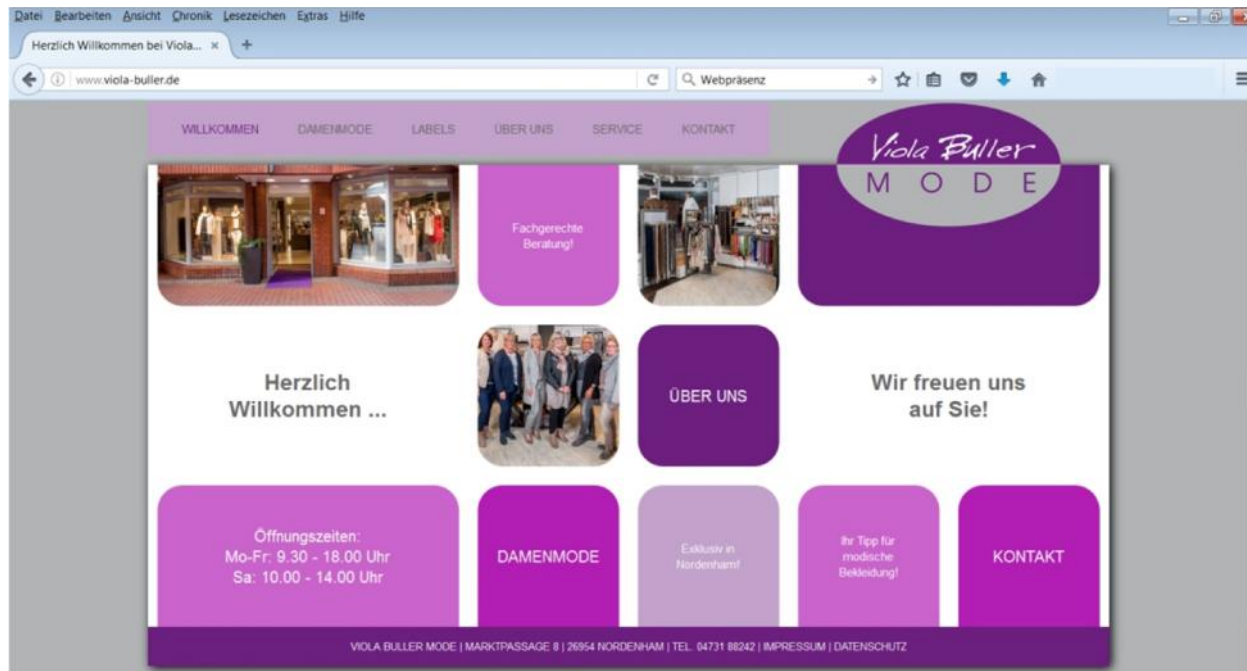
Datei Bearbeiten Ansicht Chronik Lesezeichen Extras Hilfe

Herzlich Willkommen bei Viola... ×

www.viola-buller.de

Webpräsenz

WILLKOMMEN DAMENMODE LABELS ÜBER UNS SERVICE KONTAKT

Viola Buller
MODE

Fachgerechte Beratung!

Herzlich Willkommen ...

ÜBER UNS

Wir freuen uns auf Sie!

Öffnungszeiten:
Mo-Fr: 9.30 - 18.00 Uhr
Sa: 10.00 - 14.00 Uhr

DAMENMODE

Exklusiv in Nordenham!

Ihr Tipp für modische Bekleidung!

KONTAKT

VIOLA BULLER MODE | MARKTPASSAGE 8 | 26954 NORDENHAM | TEL. 04731 88242 | IMPRESSUM | DATENSCHUTZ